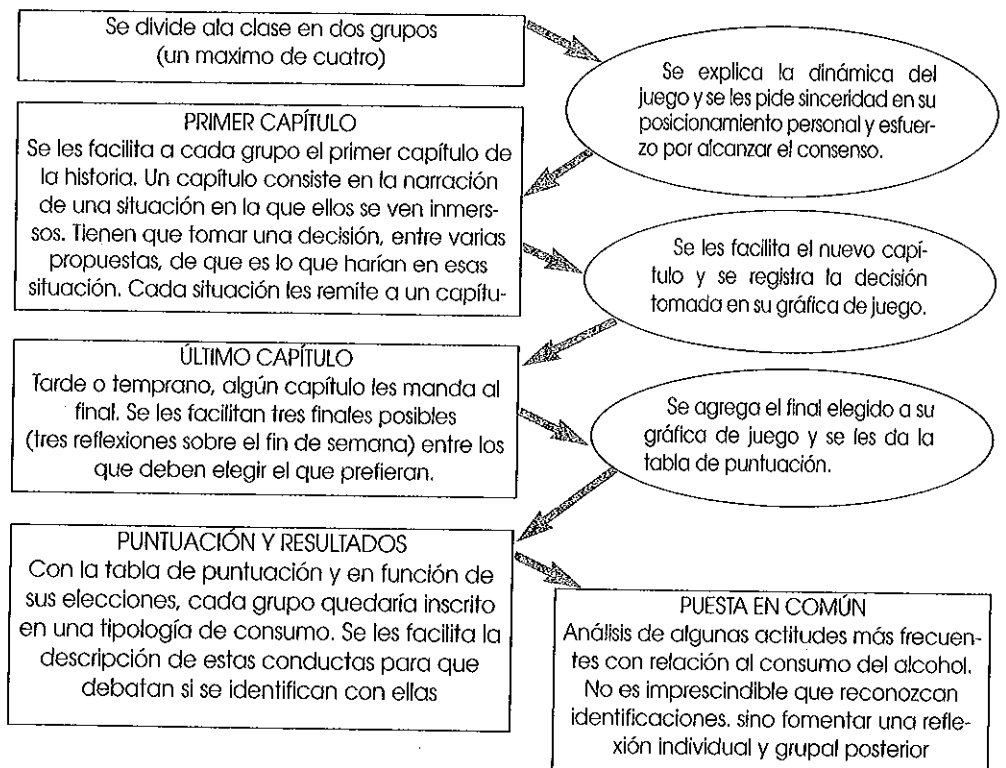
Se divide ala clase en dos grupos
(un maximo de cuatro)

Se explica la dinámica del juego y se les pide sinceridad en su posicionamiento personal y esfuerzo por alcanzar el consenso.

PRIMER CAPÍTULO
Se les facilita a cada grupo el primer capítulo de la historia. Un capítulo consiste en la narración de una situación en la que ellos se ven inmersos. Tienen que tomar una decisión, entre varias propuestas, de que es lo que harían en esas situación. Cada situación les remite a un capítu-

Se les facilita el nuevo capítulo y se registra la decisión tomada en su gráfica de juego.

ÚLTIMO CAPÍTULO
Tarde o temprano, algún capítulo les manda al final. Se les facilitan tres finales posibles (tres reflexiones sobre el fin de semana) entre los que deben elegir el que prefieran.

Se agrega el final elegido a su gráfica de juego y se les da la tabla de puntuación.

PUNTUACIÓN Y RESULTADOS
Con la tabla de puntuación y en función de sus elecciones, cada grupo quedaría inscrito en una tipología de consumo. Se les facilita la descripción de estas conductas para que debatan si se identifican con ellas

PUESTA EN COMÚN
Análisis de algunas actitudes más frecuentes con relación al consumo del alcohol. No es imprescindible que reconozcan identificaciones. sino fomentar una reflexión individual y grupal posterior